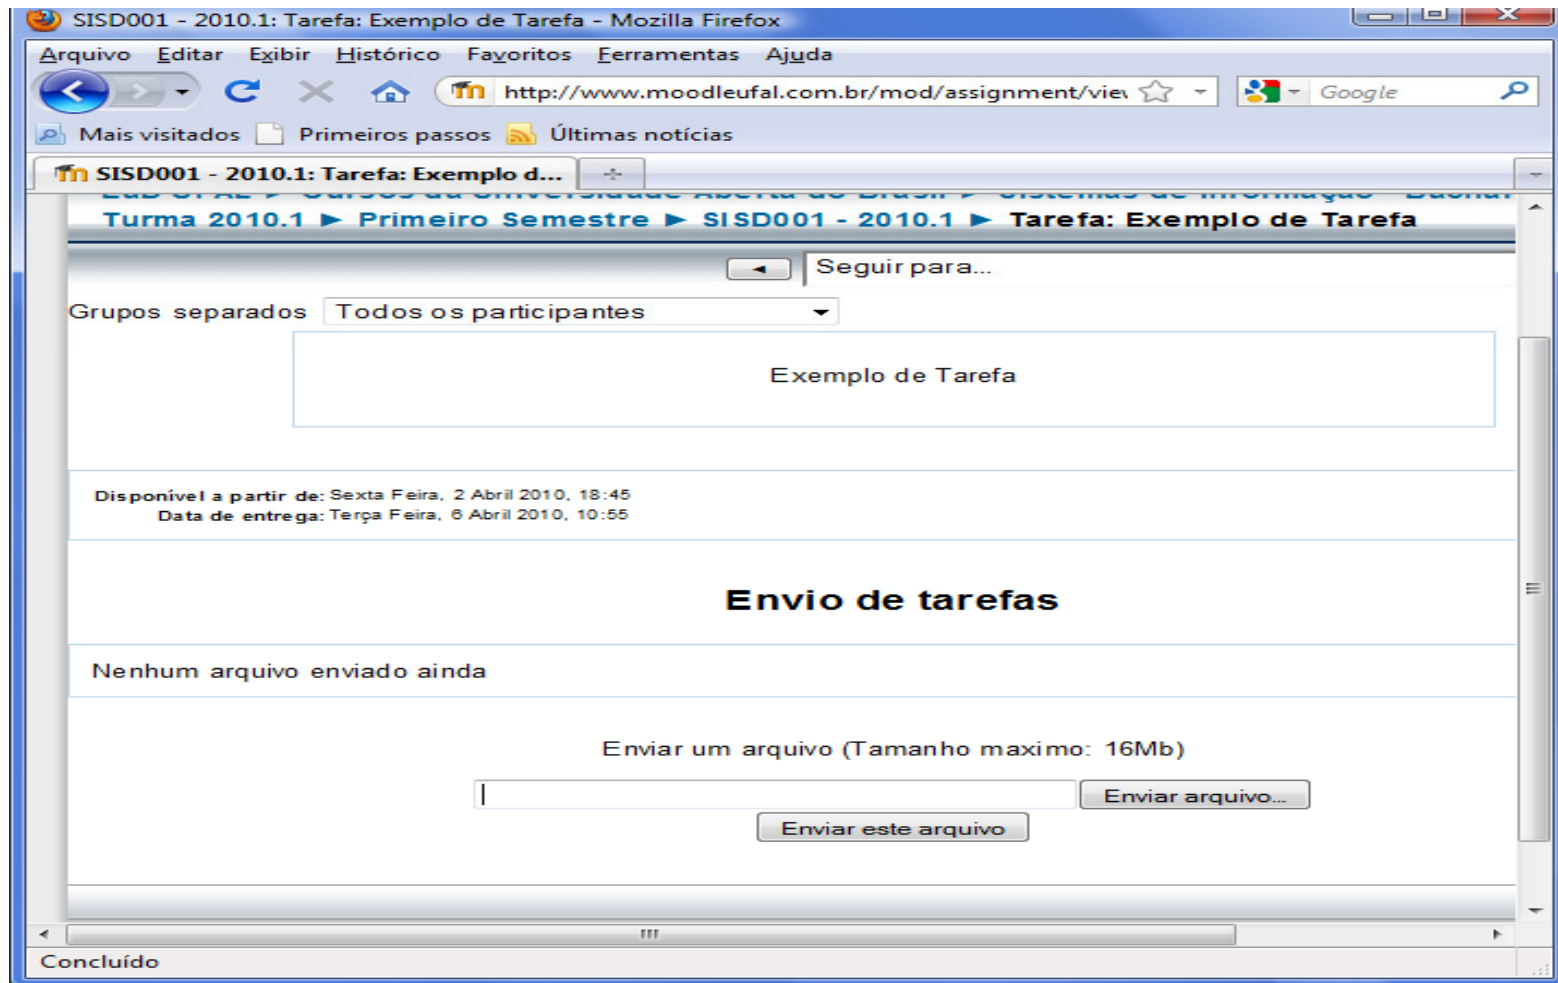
SISD001 - 2010.1: Tarefa: Exemplo de Tarefa - Mozilla Firefox

Arquivo Editar Exibir Histórico Favoritos Ferramentas Ajuda

http://www.moodleufal.com.br/mod/assignment/vie

Google

Mais visitados Primeiros passos Últimas notícias

SISD001 - 2010.1: Tarefa: Exemplo d...

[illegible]

Turma 2010.1 ► Primeiro Semestre ► SISD001 - 2010.1 ► Tarefa: Exemplo de Tarefa

Seguir para...

Grupos separados Todos os participantes

Exemplo de Tarefa

Disponível a partir de: Sexta Feira, 2 Abril 2010, 18:45
Data de entrega: Terça Feira, 6 Abril 2010, 10:55

Envio de tarefas

Nenhum arquivo enviado ainda

Enviar um arquivo (Tamanho maximo: 16Mb)

Enviar arquivo...

Enviar este arquivo

Concluído